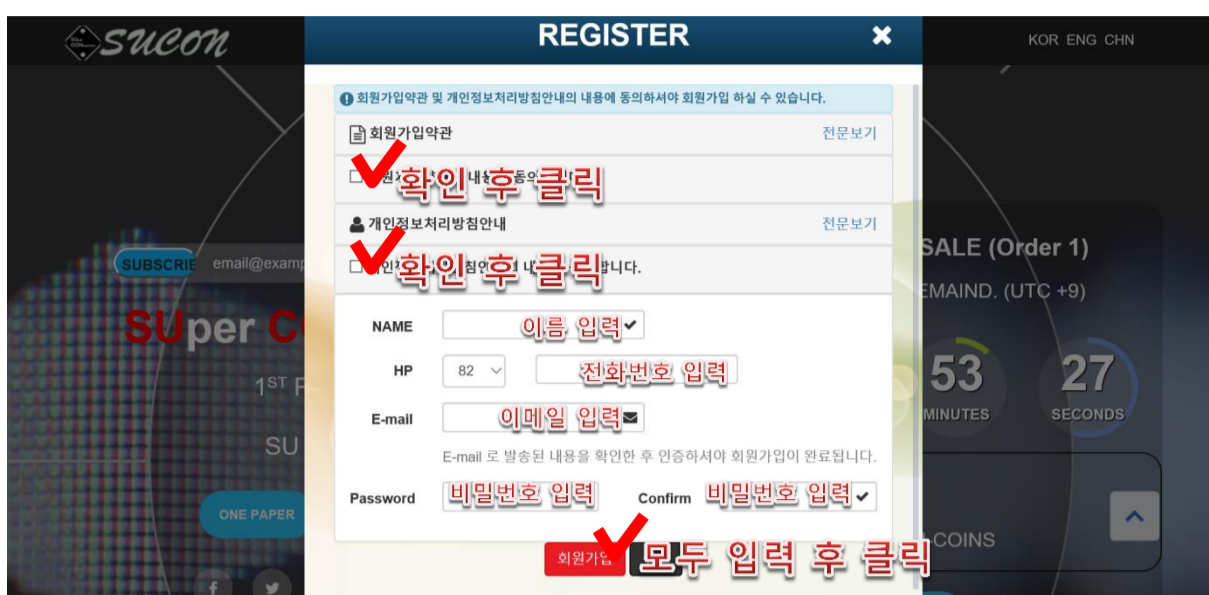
SUCON

KOR ENG CHN

REGISTER

×

회원가입약관 및 개인정보처리방침안내의 내용에 동의하셔야 회원가입 하실 수 있습니다.

회원가입약관

전문보기

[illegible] 내용 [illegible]

확인 후 클릭

개인정보처리방침안내

전문보기

개인 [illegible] 내 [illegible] 합니다.

확인 후 클릭

NAME

이름 입력

HP

82

전화번호 입력

E-mail

이메일 입력

E-mail 로 발송된 내용을 확인한 후 인증하셔야 회원가입이 완료됩니다.

Password

비밀번호 입력

Confirm

비밀번호 입력

회원가입

모두 입력 후 클릭

SUBSCRIBE

email@examp

SUper C

1ST P

SU

ONE PAPER

SALE (Order 1)

EMAIND. (UTC +9)

53

MINUTES

27

SECONDS

COINS